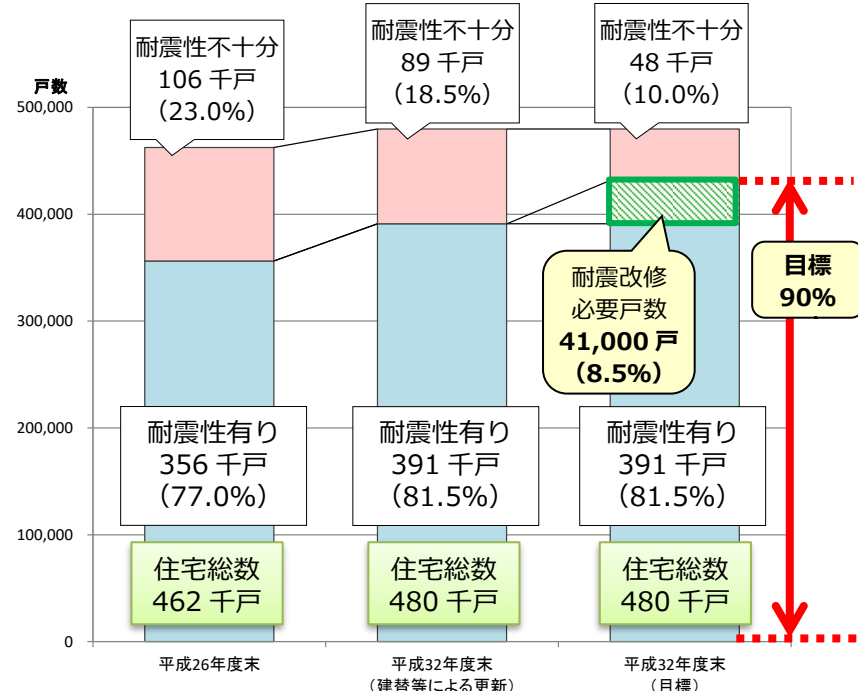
戸数

500,000
400,000
300,000
200,000
100,000
0

耐震性不十分
106 千戸
（23.0%）

耐震性不十分
89 千戸
（18.5%）

耐震性不十分
48 千戸
（10.0%）

耐震改修
必要戸数
41,000 戸
（8.5%）

目標
90%

耐震性有り
356 千戸
（77.0%）

耐震性有り
391 千戸
（81.5%）

耐震性有り
391 千戸
（81.5%）

住宅総数
462 千戸

住宅総数
480 千戸

住宅総数
480 千戸

平成26年度末

平成32年度末
（建替等による更新）

平成32年度末
（目標）